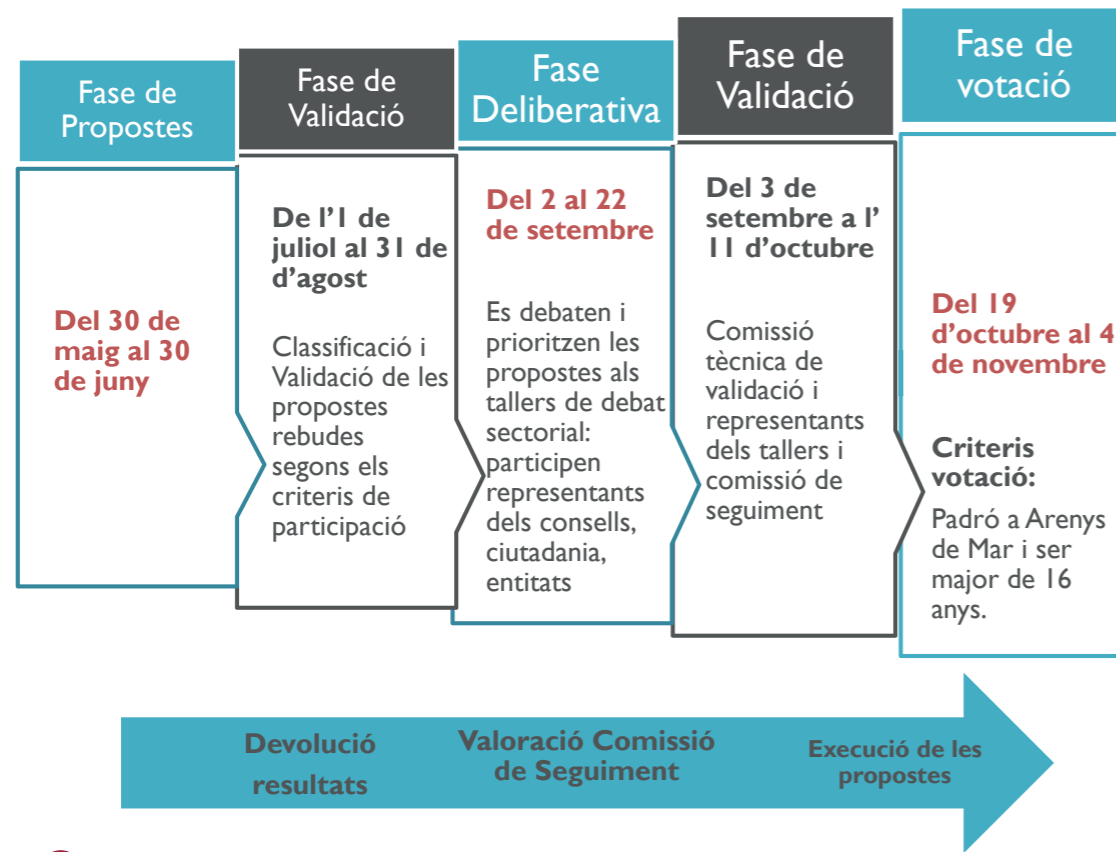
Fase de Propostes

Del 30 de maig al 30 de juny

Fase de Validació

De l'1 de juliol al 31 de d'agost

Classificació i Validació de les propostes rebudes segons els criteris de participació

Fase Deliberativa

Del 2 al 22 de setembre

Es debaten i prioritzen les propostes als tallers de debat sectorial: participen representants dels consells, ciutadania, entitats

Fase de Validació

Del 3 de setembre a l' 11 d'octubre

Comissió tècnica de validació i representants dels tallers i comissió de seguiment

Fase de votació

Del 19 d'octubre al 4 de novembre

Criteris votació:

Padró a Arenys de Mar i ser major de 16 anys.

Devolució resultats

Valoració Comissió de Seguiment

Execució de les propostes